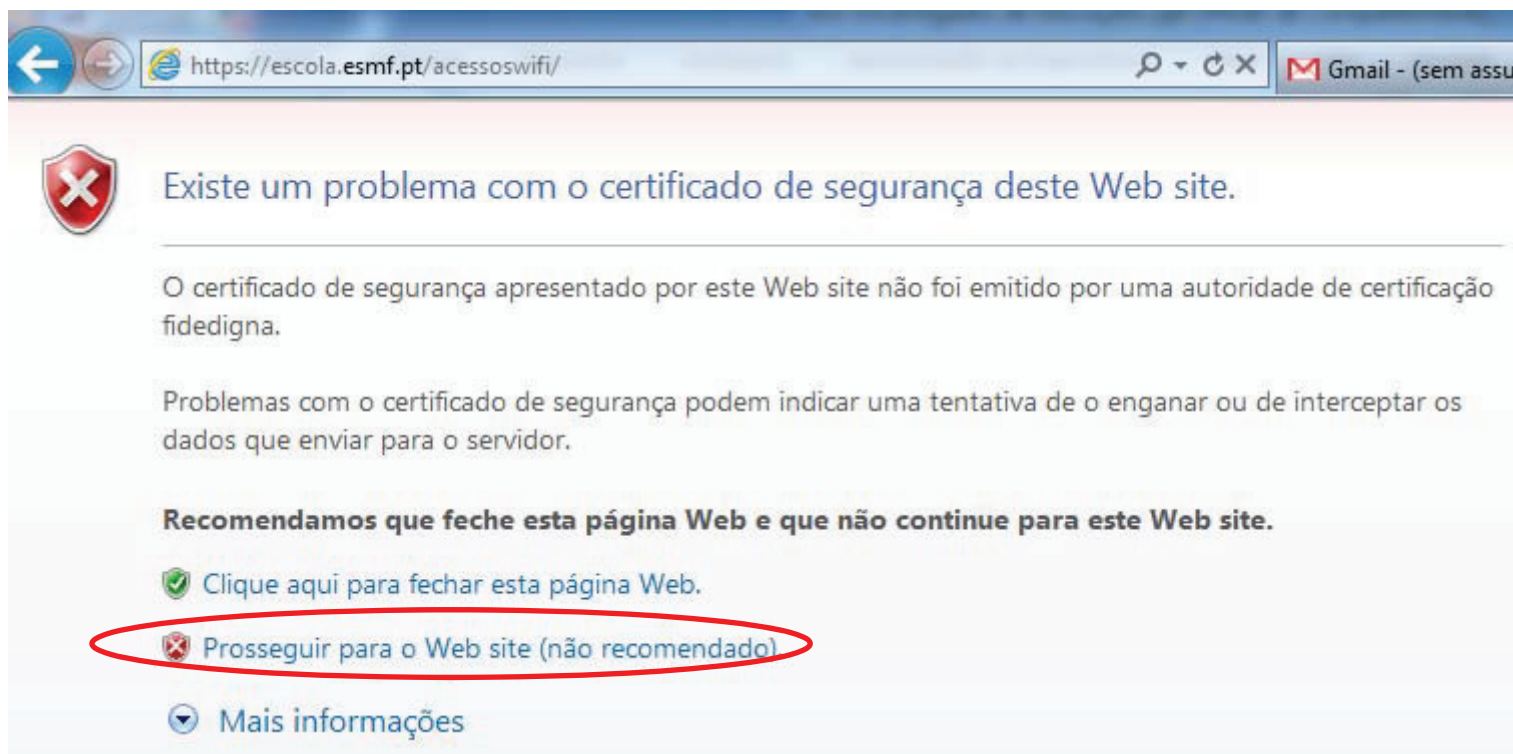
https://escola.esmf.pt/acessoswifi/

Gmail - (sem assu

Existe um problema com o certificado de segurança deste Web site.

O certificado de segurança apresentado por este Web site não foi emitido por uma autoridade de certificação fidedigna.

Problemas com o certificado de segurança podem indicar uma tentativa de o enganar ou de interceptar os dados que enviar para o servidor.

**Recomendamos que feche esta página Web e que não continue para este Web site.**

Clique aqui para fechar esta página Web.

Prosseguir para o Web site (não recomendado).

Mais informações